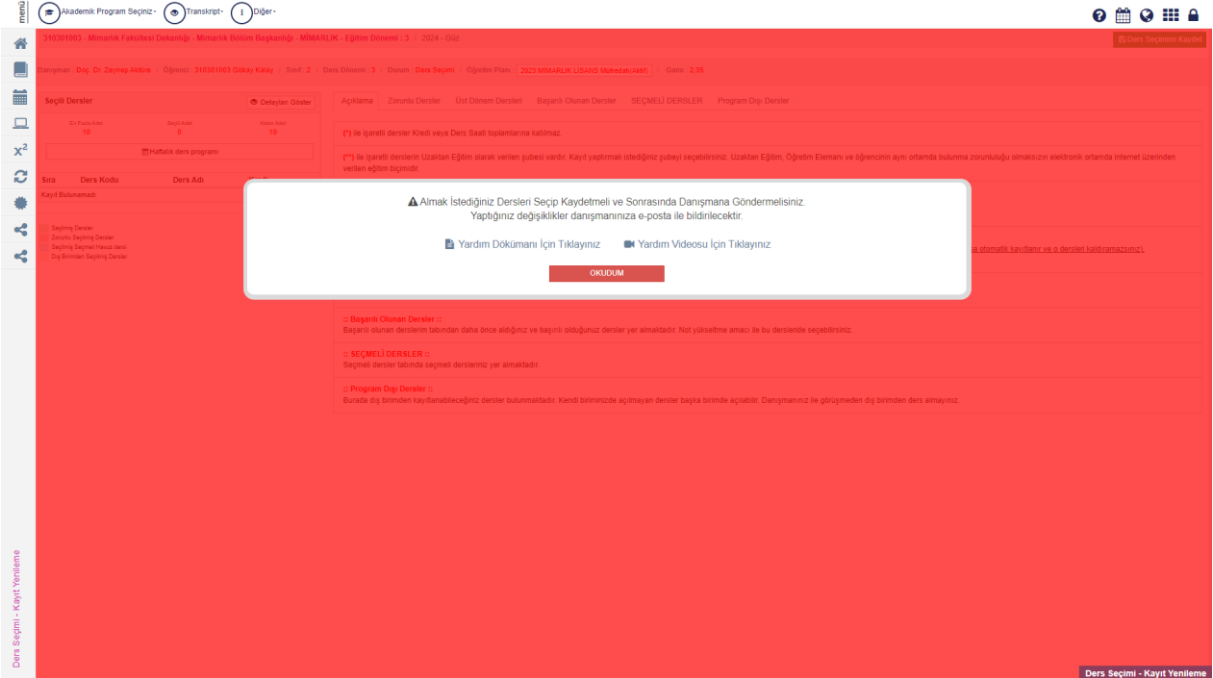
menü Akademik Program Seçiniz Transkript Diğer

310301003 - Mimarlık Fakültesi Dekanlığı - Mimarlık Bölüm Başkanlığı - MİMARLIK - Eğitim Dönemi : 3 | 2024 - Güz

Ders Seçimini Kaydet

Danışman : Doç. Dr. Zeynep Aktüre | Öğrenci : 310301003 Gökay Kalay | Sınıf : 2 | Ders Dönemi : 3 | Durum : Ders Seçimi | Öğretim Planı : 2023 MİMARLIK LİSANS Müfredatı(Aktif) | Gano : 2.35

Seçili Dersler

Detayları Göster

AKTS
10

Seçili Ders
0

Kalan Kredi
19

Haftalık ders programı

| Sıra | Ders Kodu | Ders Adı |
|---|---|---|
| Kayıt Bulunamadı | | |

Seçilmiş Dersler
Zorunlu Seçilmiş Dersler
Seçilmiş Seçmeli Havuz dersi
Dış Birimden Seçilmiş Dersler

Açıklama Zorunlu Dersler Üst Dönem Dersleri Başarılı Olunan Dersler SEÇMELİ DERSLER Program Dışı Dersler

(*) ile işaretli dersler Kredi veya Ders Saati toplamlarına katılmaz.

(**) ile işaretli derslerin Uzaktan Eğitim olarak verilen şubesi vardır. Kayıt yaptırmak istediğiniz şubeyi seçebilirsiniz. Uzaktan Eğitim, Öğretim Elemanı ve öğrencinin aynı ortamda bulunma zorunluluğu olmaksızın elektronik ortamda internet üzerinden verilen eğitim biçimidir.

Almak İstediğiniz Dersleri Seçip Kaydetmeli ve Sonrasında Danışmana Göndermelisiniz.
Yaptığınız değişiklikler danışmanınıza e-posta ile bildirilecektir.

Yardım Dökümanı İçin Tıklayınız Yardım Videosu İçin Tıklayınız

OKUDUM

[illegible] otomatik kayıtlanır ve o dersleri kaldıramazsınız).

:: Başarılı Olunan Dersler ::
Başarılı olunan derslerin tabından daha önce aldığınız ve başarılı olduğunuz dersler yer almaktadır. Not yükseltme amacı ile bu derslerde seçebilirsiniz.

:: SEÇMELİ DERSLER ::
Seçmeli dersler tabında seçmeli dersleriniz yer almaktadır.

:: Program Dışı Dersler ::
Burada dış birimden kayıtlanabileceğiniz dersler bulunmaktadır. Kendi biriminizde açılmayan dersler başka birimde açılabilir. Danışmanınız ile görüşmeden dış birimden ders almayınız.

Ders Seçimi - Kayıt Yenileme

Ders Seçimi - Kayıt Yenileme